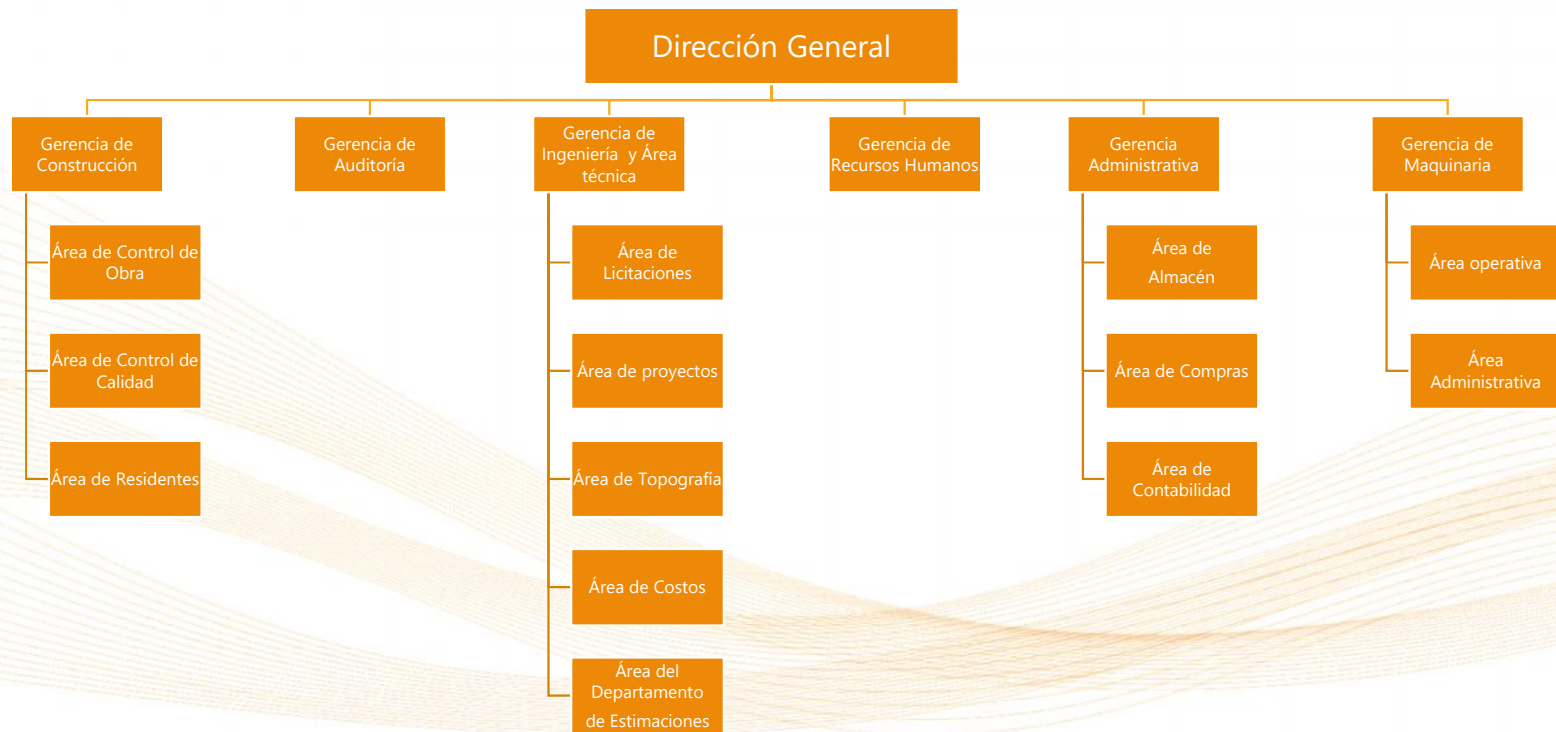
Dirección General

Gerencia de Construcción

Área de Control de Obra

Área de Control de Calidad

Área de Residentes

Gerencia de Auditoría

Gerencia de Ingeniería y Área técnica

Área de Licitaciones

Área de proyectos

Área de Topografía

Área de Costos

Área del Departamento de Estimaciones

Gerencia de Recursos Humanos

Gerencia Administrativa

Área de Almacén

Área de Compras

Área de Contabilidad

Gerencia de Maquinaria

Área operativa

Área Administrativa